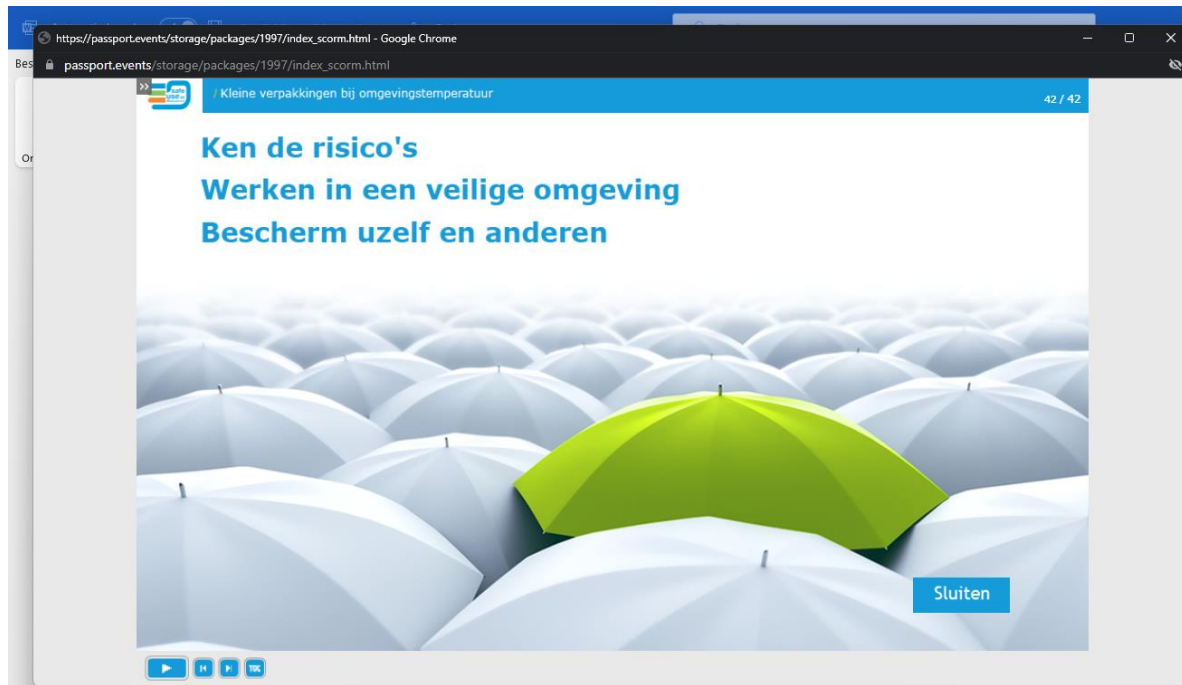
https://passport.events/storage/packages/1997/index_scorm.html - Google Chrome

passport.events/storage/packages/1997/index_scorm.html

Bes

Or

»

/ Kleine verpakkingen bij omgevingstemperatuur

42 / 42

Ken de risico's

Werken in een veilige omgeving

Bescherm uzelf en anderen

Sluiten

TOC